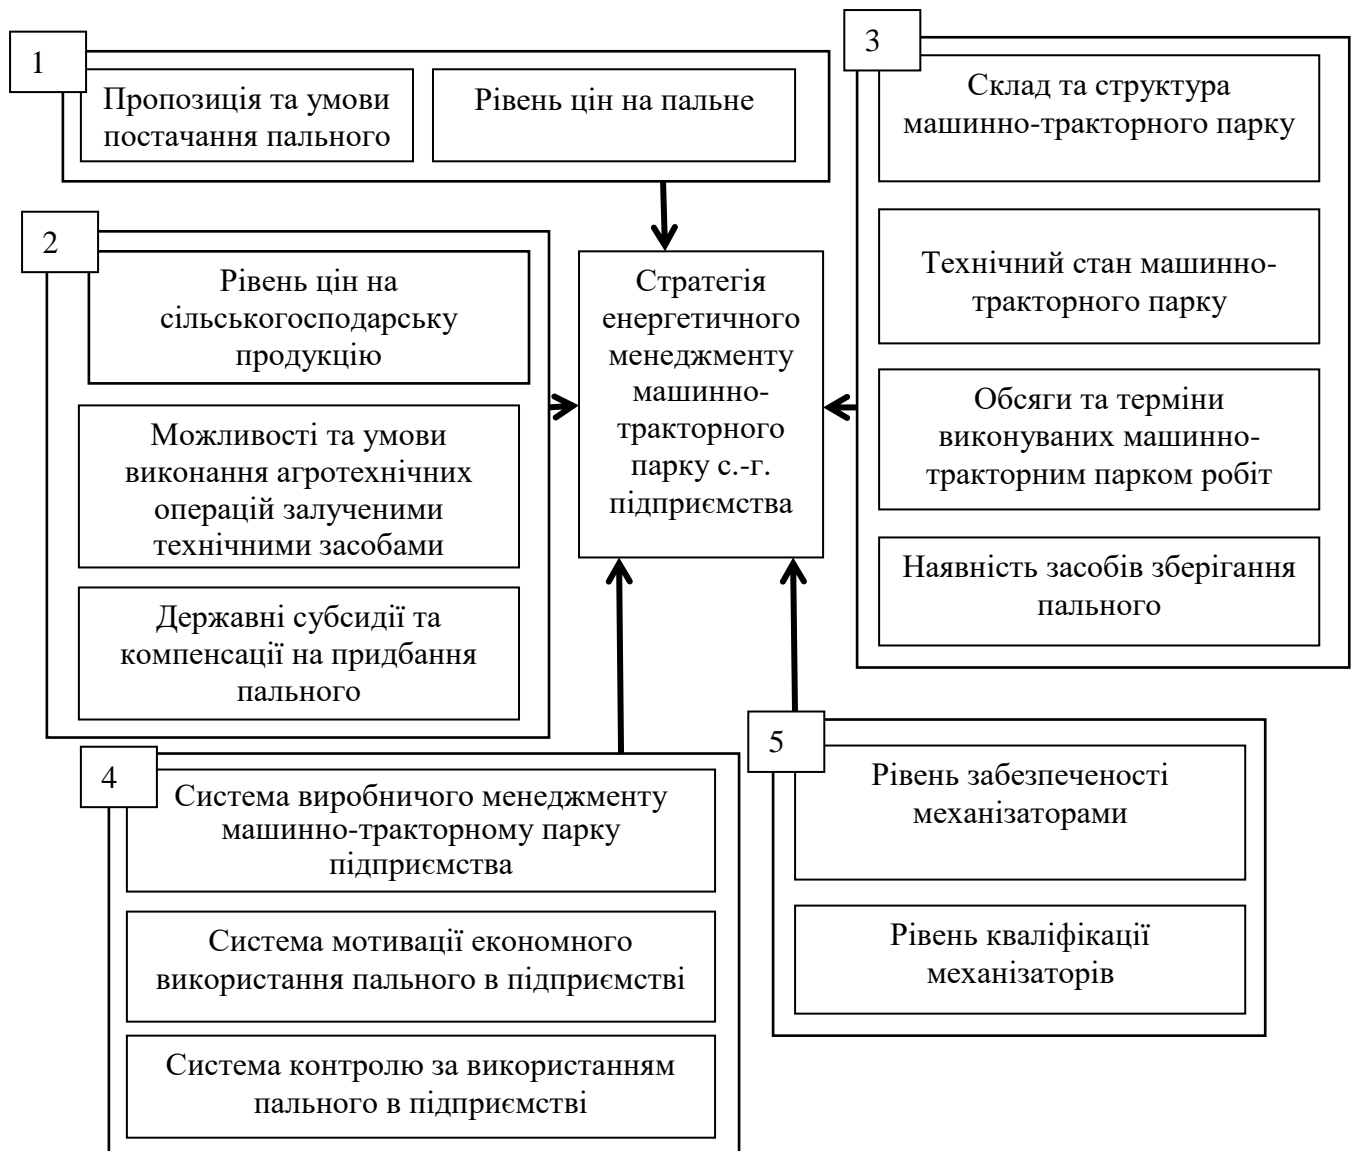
1

Пропозиція та умови постачання пального

Рівень цін на пальне

3

Склад та структура машинно-тракторного парку

Технічний стан машинно-тракторного парку

Обсяги та терміни виконуваних машинно-тракторним парком робіт

Наявність засобів зберігання пального

2

Рівень цін на сільськогосподарську продукцію

Можливості та умови виконання агротехнічних операцій залученими технічними засобами

Державні субсидії та компенсації на придбання пального

Стратегія енергетичного менеджменту машинно-тракторного парку с.-г. підприємства

4

Система виробничого менеджменту машинно-тракторному парку підприємства

Система мотивації економного використання пального в підприємстві

Система контролю за використанням пального в підприємстві

5

Рівень забезпеченості механізаторами

Рівень кваліфікації механізаторів